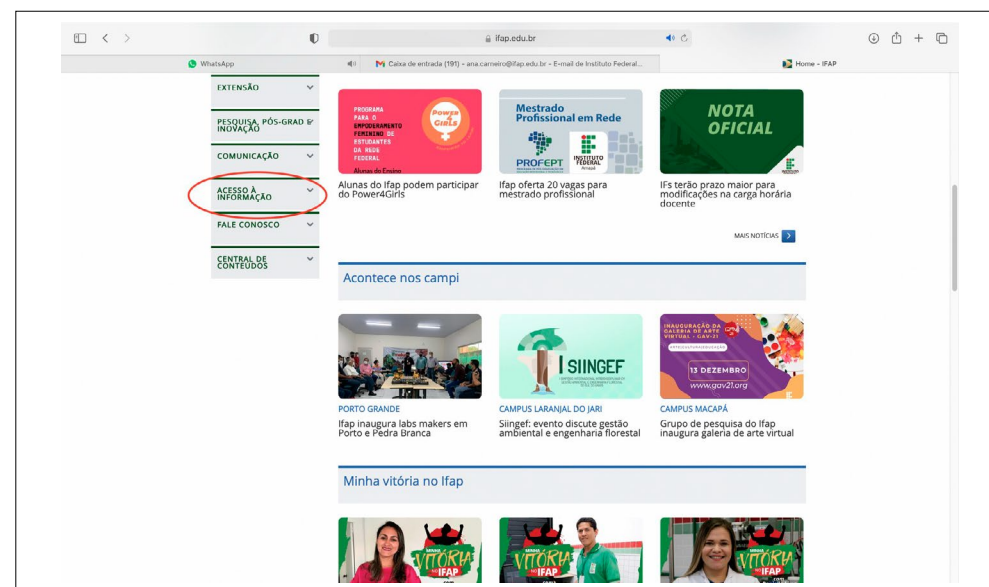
ifap.edu.br

WhatsApp

Caixa de entrada (191) - ana.carneiro@ifap.edu.br - E-mail de Instituto Federal...

Home - IFAP

EXTENSÃO

PESQUISA, PÓS-GRAD E INOVAÇÃO

COMUNICAÇÃO

ACESSO À INFORMAÇÃO

FALE CONOSCO

CENTRAL DE CONTEÚDOS

PROGRAMA PARA O EMPODERAMENTO FEMININO DE ESTUDANTES DA REDE FEDERAL

Power 4 Girls

Alunas do Ensino

Alunas do Ifap podem participar do Power4Girls

Mestrado Profissional em Rede

PROFEPT

INSTITUTO FEDERAL Amapá

Ifap oferta 20 vagas para mestrado profissional

NOTA OFICIAL

IFs terão prazo maior para modificações na carga horária docente

MAIS NOTÍCIAS

Acontece nos campi

SIINGEF

INAUGURAÇÃO DA GALERIA DE ARTE VIRTUAL - GAV-21

13 DEZEMBRO

www.gav21.org

PORTO GRANDE

Ifap inaugura labs makers em Porto e Pedra Branca

CAMPUS LARANJAL DO JARI

Siingef: evento discute gestão ambiental e engenharia florestal

CAMPUS MACAPÁ

Grupo de pesquisa do Ifap inaugura galeria de arte virtual

Minha vitória no Ifap

VITÓRIA IFAP

VITÓRIA IFAP

VITÓRIA IFAP